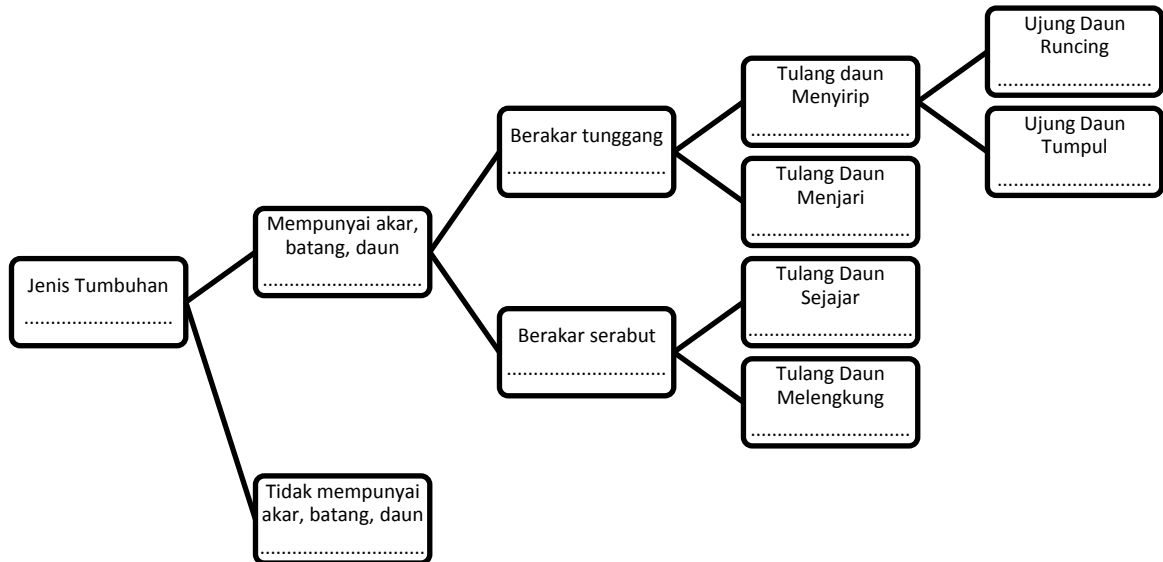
Jenis Tumbuhan
...........................

Mempunyai akar, batang, daun
...........................

Tidak mempunyai akar, batang, daun
...........................

Berakar tunggang
...........................

Berakar serabut
...........................

Tulang daun Menyirip
...........................

Tulang Daun Menjari
...........................

Tulang Daun Sejajar
...........................

Tulang Daun Melengkung
...........................

Ujung Daun Runcing
...........................

Ujung Daun Tumpul
...........................